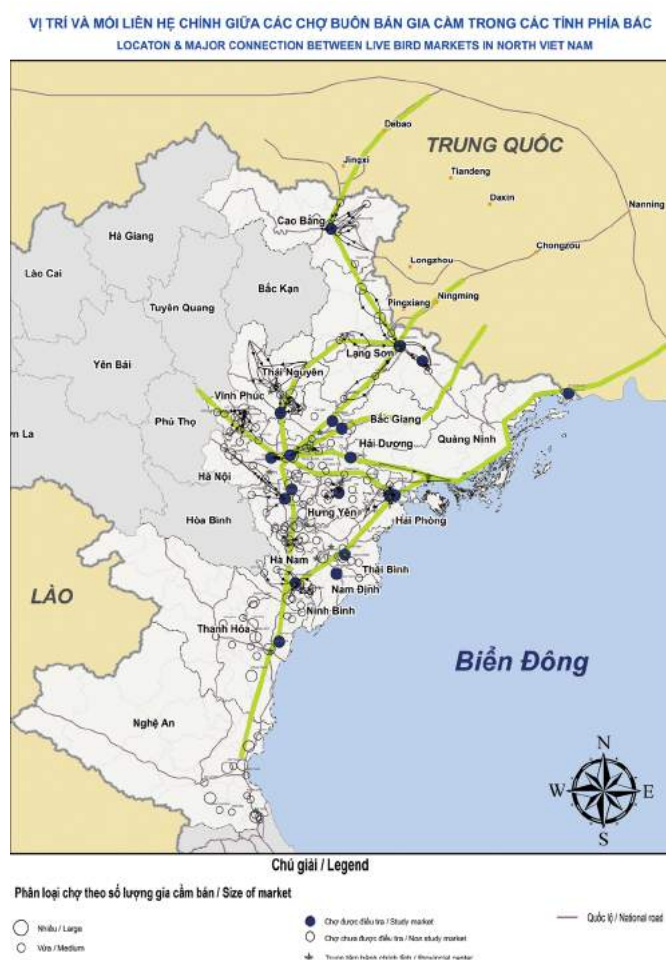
VỊ TRÍ VÀ MỐI LIÊN HỆ CHÍNH GIỮA CÁC CHỢ BUÔN BÁN GIA CẦM TRONG CÁC TỈNH PHÍA BẮC
LOCATON & MAJOR CONNECTION BETWEEN LIVE BIRD MARKETS IN NORTH VIET NAM

Debao
TRUNG QUỐC
Jingxi
Tiandeng
Daxin
Nanning
Cao Bằng
Hà Giang
Longzhou
Chongzou
Lào Cai
Bắc Kạn
Pingxiang
Ningming
Tuyên Quang
Lạng Sơn
Yên Bái
Thái Nguyên
Vĩnh Phúc
Phú Thọ
Bắc Giang
n La
Quảng Ninh
Hải Dương
Hà Nội
Hòa Bình
Hưng Yên
Hải Phòng
Hà Nam
Thái Bình
LÀO
Nam Định
Ninh Bình
Thanh Hóa
Biển Đông
Nghệ An
N
W
E
S

Chú giải / Legend
Phân loại chợ theo số lượng gia cầm bán / Size of market
Nhiều / Large
Vừa / Medium
Chợ được điều tra / Study market
Chợ chưa được điều tra / Non study market
Trung tâm hành chính tỉnh / Provincial center
Quốc lộ / National road